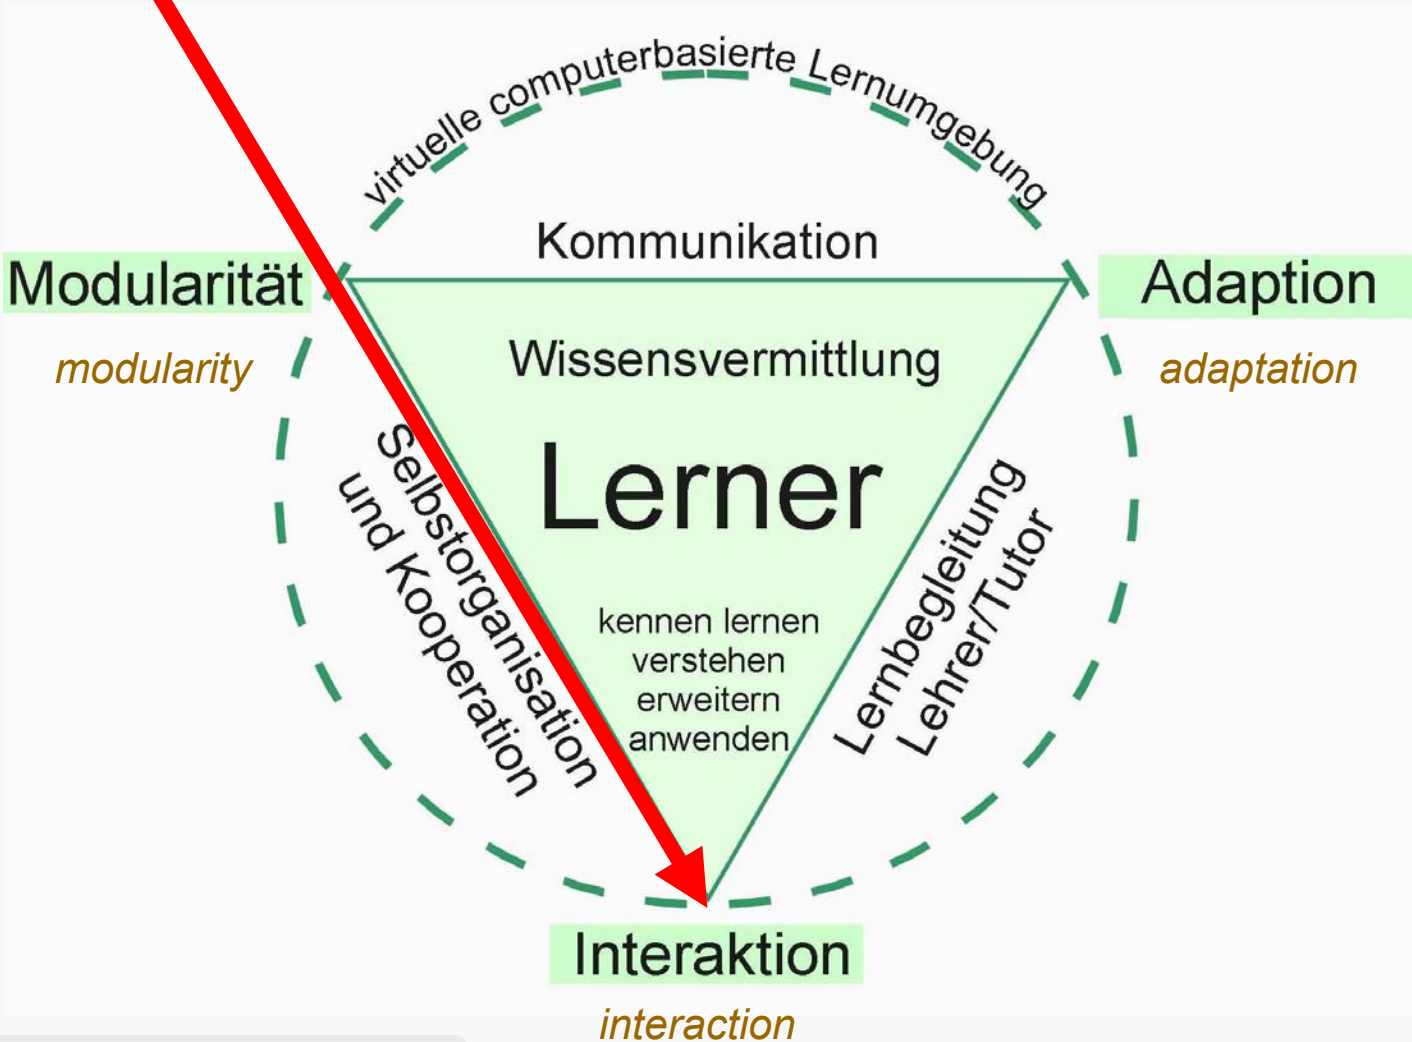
virtuelle computerbasierte Lernumgebung

Kommunikation

Modularität
modularity

Adaption
adaptation

Wissensvermittlung

Lerner

Selbstorganisation und Kooperation

Lernbegleitung Lehrer/Tutor

kennen lernen
verstehen
erweitern
anwenden

Interaktion
interaction